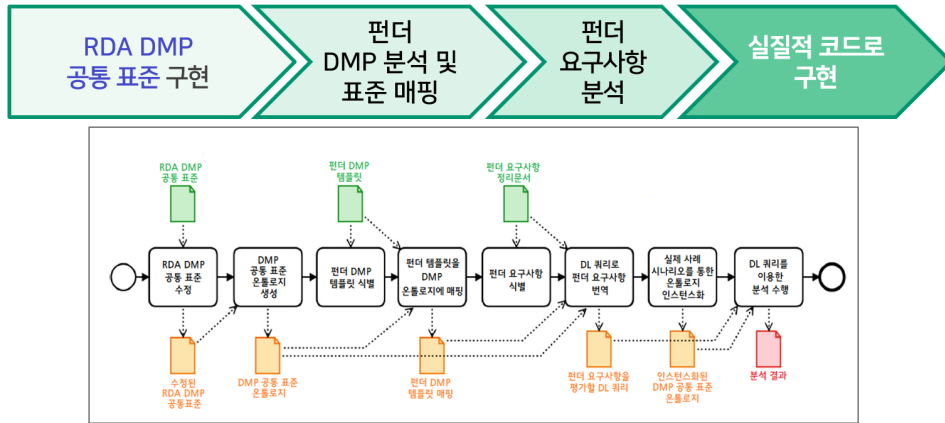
RDA DMP 공통 표준 구현

펀더 DMP 분석 및 표준 매핑

펀더 요구사항 분석

실질적 코드로 구현

RDA DMP 공통 표준

펀더 DMP 템플릿

펀더 요구사항 정리문서

RDA DMP 공통 표준 수정

DMP 공통 표준 온톨로지 생성

펀더 DMP 템플릿 식별

펀더 템플릿을 DMP 온톨로지에 매핑

펀더 요구사항 식별

DL 쿼리로 펀더 요구사항 번역

실제 사례 시나리오를 통한 온톨로지 인스턴스화

DL 쿼리를 이용한 분석 수행

수정된 RDA DMP 공통표준

DMP 공통 표준 온톨로지

펀더 DMP 템플릿 매핑

펀더 요구사항을 평가할 DL 쿼리

인스턴스화된 DMP 공통 표준 온톨로지

분석 결과